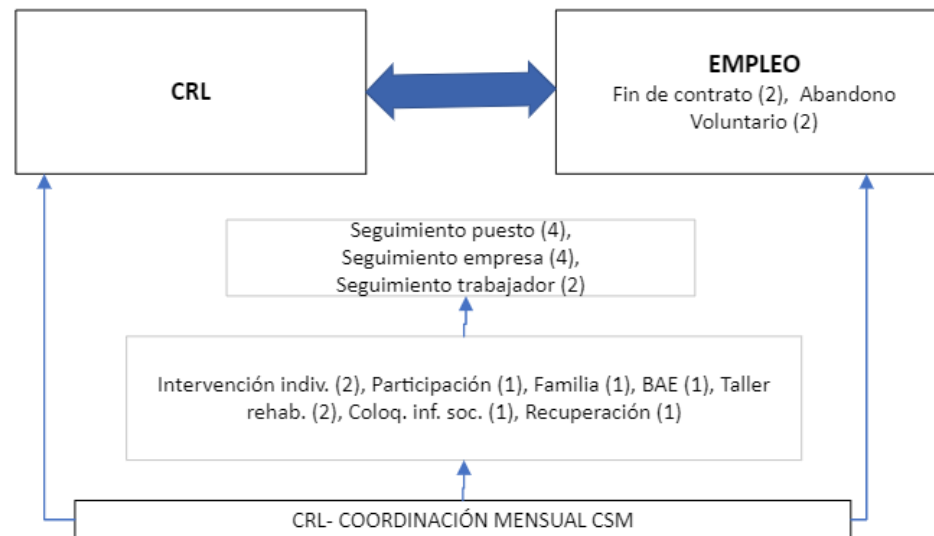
CRL

EMPLEO
Fin de contrato (2), Abandono Voluntario (2)

Seguimiento puesto (4),
Seguimiento empresa (4),
Seguimiento trabajador (2)

Intervención indiv. (2), Participación (1), Familia (1), BAE (1), Taller rehab. (2), Coloq. inf. soc. (1), Recuperación (1)

CRL- COORDINACIÓN MENSUAL CSM